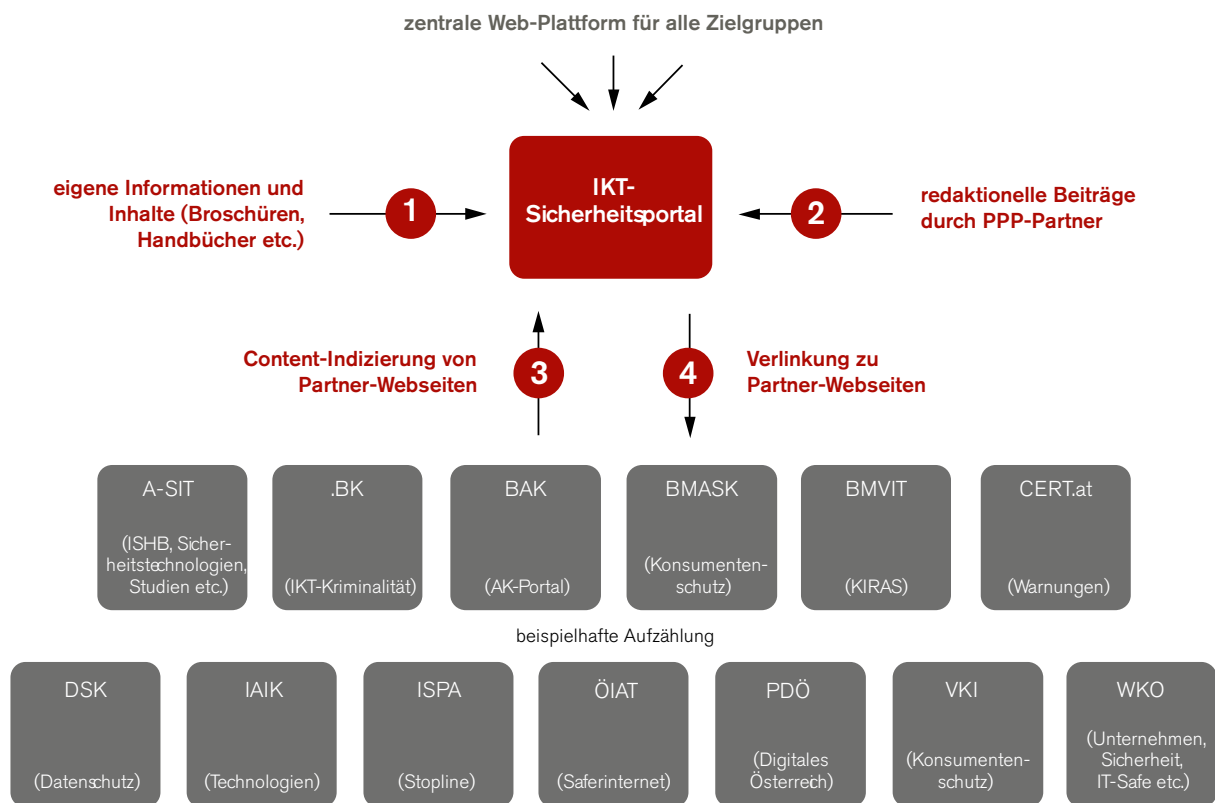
zentrale Web-Plattform für alle Zielgruppen

eigene Informationen und Inhalte (Broschüren, Handbücher etc.)

1

IKT-Sicherheitsportal

2

redaktionelle Beiträge durch PPP-Partner

Content-Indizierung von Partner-Webseiten

3

4

Verlinkung zu Partner-Webseiten

A-SIT

(ISHB, Sicherheitstechnologien, Studien etc.)

.BK

(IKT-Kriminalität)

BAK

(AK-Portal)

BMASK

(Konsumentenschutz)

BMVIT

(KIRAS)

CERT.at

(Warnungen)

beispielhafte Aufzählung

DSK

(Datenschutz)

IAIK

(Technologien)

ISPA

(Stopline)

ÖIAT

(Saferinternet)

PDÖ

(Digitales Österreich)

VKI

(Konsumentenschutz)

WKO

(Unternehmen, Sicherheit, IT-Safe etc.)